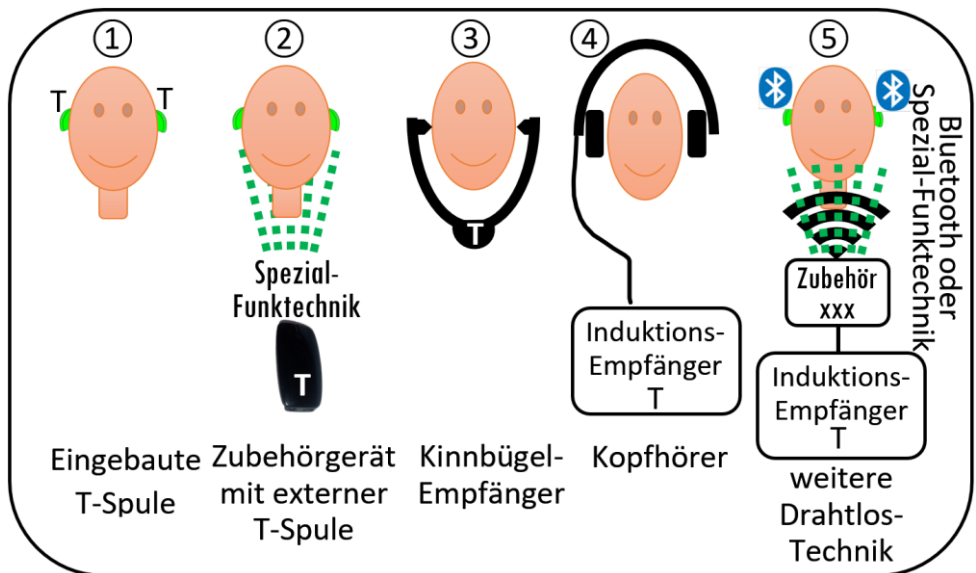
①

T T

Eingebaute T-Spule

②

Spezial-Funktechnik

T

Zubehörgerät mit externer T-Spule

③

T

Kinnbügel-Empfänger

④

Induktions-Empfänger T

Kopfhörer

⑤

Bluetooth oder Spezial-Funktechnik

Zubehör xxx

Induktions-Empfänger T

weitere Drahtlos-Technik